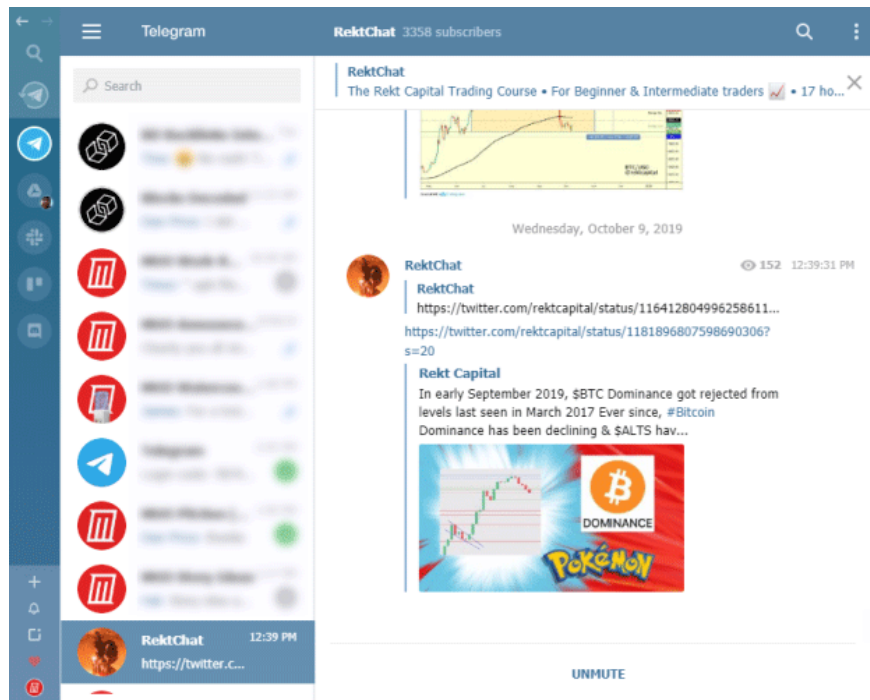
Telegram

RektChat 3358 subscribers

Search

RektChat
The Rekt Capital Trading Course • For Beginner & Intermediate traders 📈 • 17 ho...

Wednesday, October 9, 2019

RektChat
152 12:39:31 PM

RektChat
https://twitter.com/rektcapital/status/116412804996258611...

https://twitter.com/rektcapital/status/1181896807598690306?s=20

Rekt Capital
In early September 2019, $BTC Dominance got rejected from levels last seen in March 2017 Ever since, #Bitcoin Dominance has been declining & $ALTS hav...

DOMINANCE
POKEMON

RektChat 12:39 PM
https://twitter.c...

UNMUTE